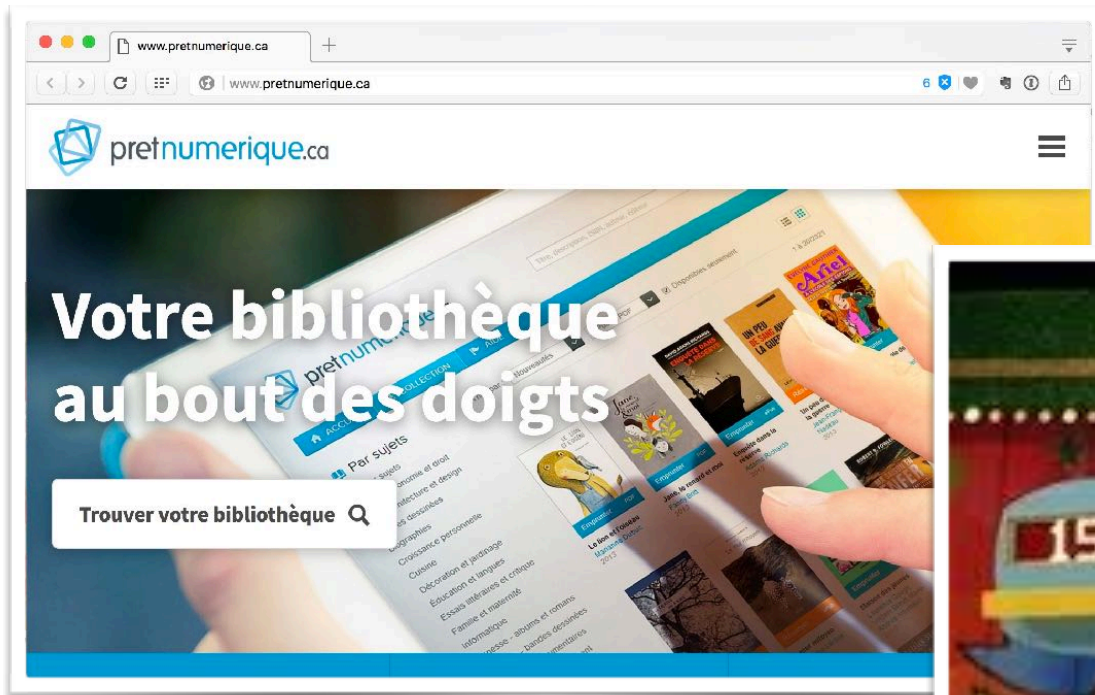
www.pretnumerique.ca

www.pretnumerique.ca

6

pretnumerique.ca

Votre bibliothèque au bout des doigts

Trouver votre bibliothèque

pretnumerique

Par sujets

Cuisine

Décoration et jardinage

Éducation et langues

Essais littéraires et critique

Famille et maternité

Informatique

Emprunter

Le lion et l'oiseau

Jane, le renard et moi

Emprunter

Ariel

UN PEU

15